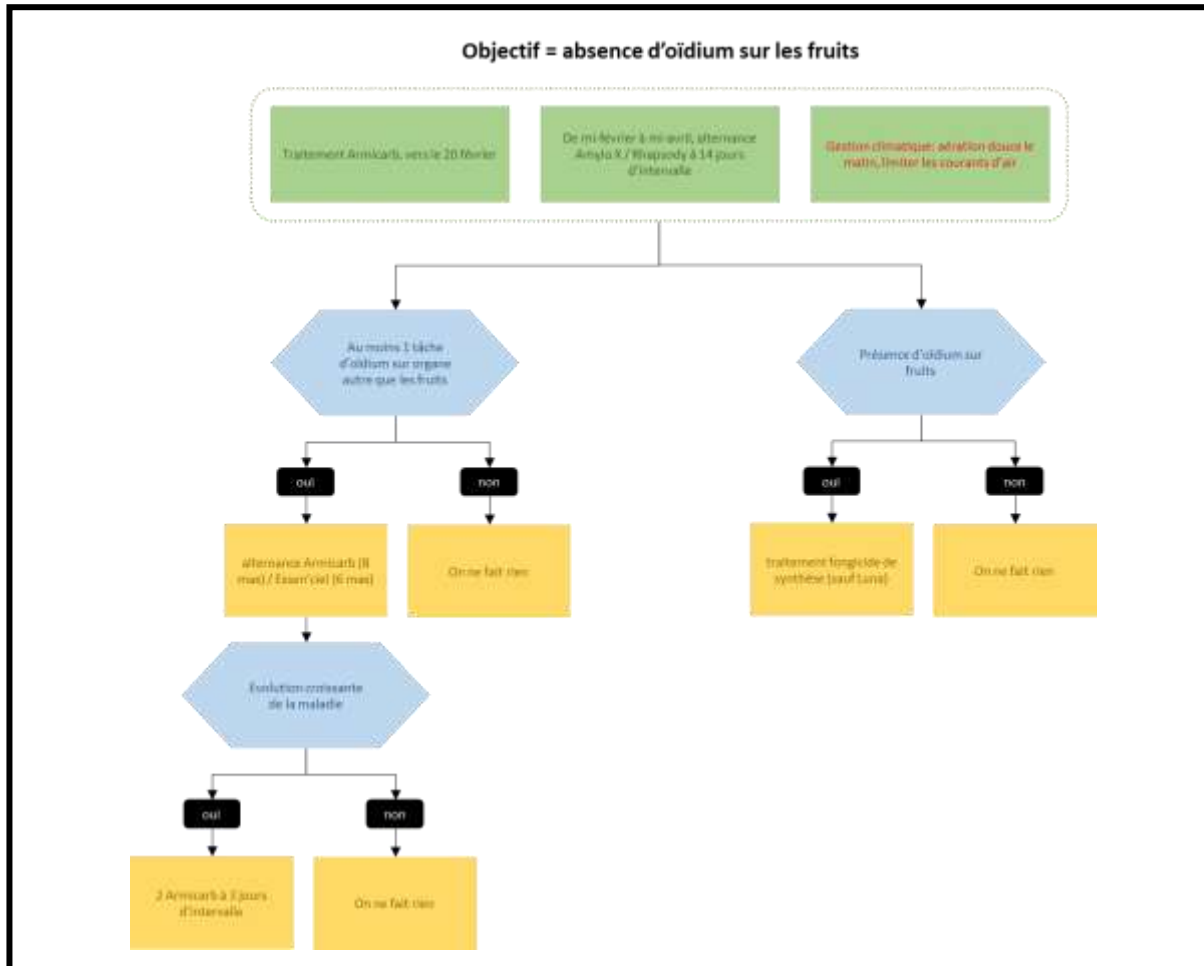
Objectif = absence d'oïdium sur les fruits

Traitement Armicarb, vers le 20 février

De mi février à mi avril, alternance Amylo X / Rhapsody à 14 jours d'intervalle

Gestion climatique: aération douce le matin, limiter les courants d'air

Au moins 1 tâche d'oïdium sur organe autre que les fruits

Présence d'oïdium sur fruits

oui

non

oui

non

alternance Armicarb (8 max) / Essen'ciel (6 max)

On ne fait rien

traitement fongicide de synthèse (sauf Luna)

On ne fait rien

Evolution croissante de la maladie

oui

non

2 Armicarb à 3 jours d'intervalle

On ne fait rien